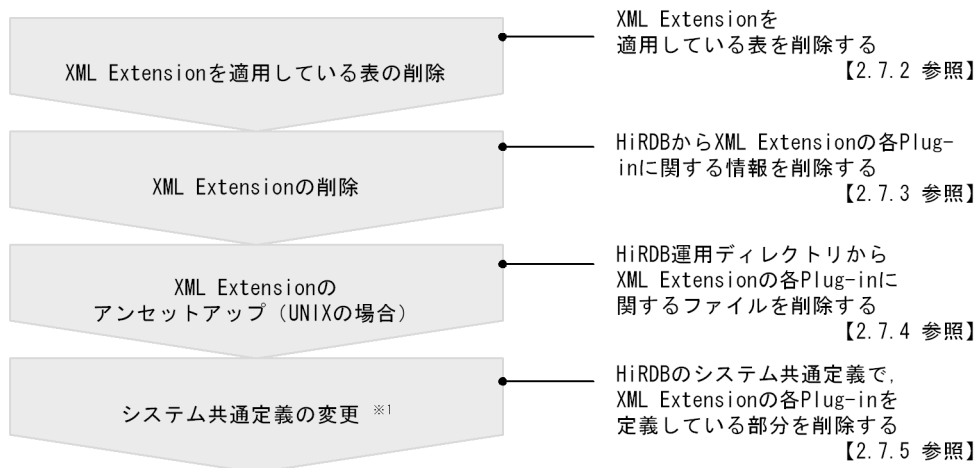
XML Extensionを適用している表の削除

XML Extensionを適用している表を削除する
【2.7.2 参照】

XML Extensionの削除

HiRDBからXML Extensionの各Plug-inに関する情報を削除する
【2.7.3 参照】

XML Extensionのアンセットアップ（UNIXの場合）

HiRDB運用ディレクトリからXML Extensionの各Plug-inに関するファイルを削除する
【2.7.4 参照】

システム共通定義の変更 ※1

HiRDBのシステム共通定義で，XML Extensionの各Plug-inを定義している部分を削除する
【2.7.5 参照】